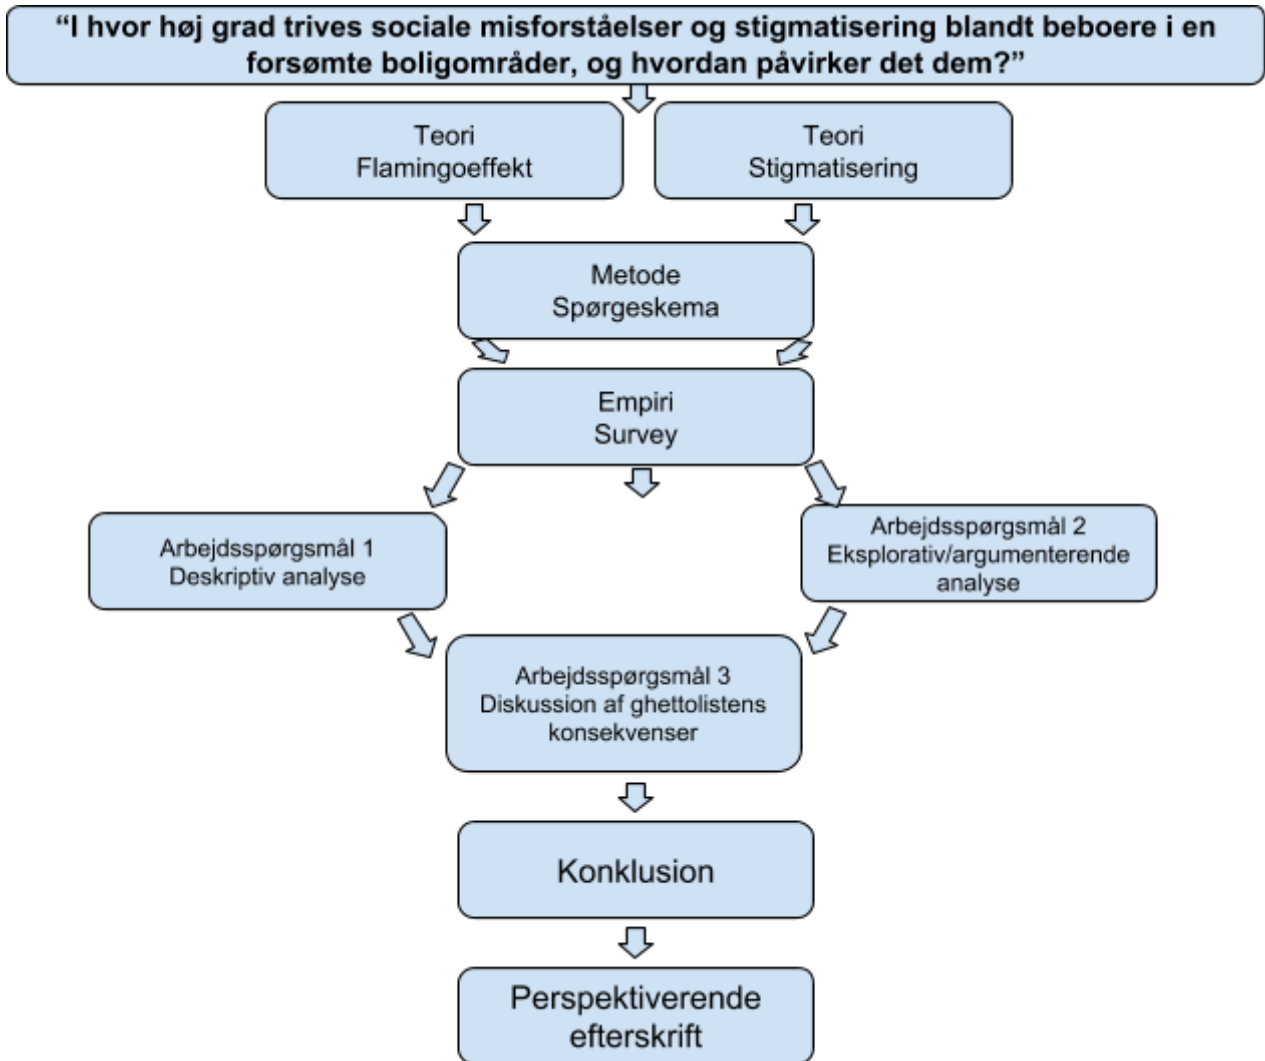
"I hvor høj grad trives sociale misforståelser og stigmatisering blandt beboere i en forsømte boligområder, og hvordan påvirker det dem?"

Teori
Flamingoeffekt

Teori
Stigmatisering

Metode
Spørgeskema

Empiri
Survey

Arbejdsspørgsmål 1
Deskriptiv analyse

Arbejdsspørgsmål 2
Eksplorativ/argumenterende analyse

Arbejdsspørgsmål 3
Diskussion af ghettolistens konsekvenser

Konklusion

Perspektiverende efterskrift